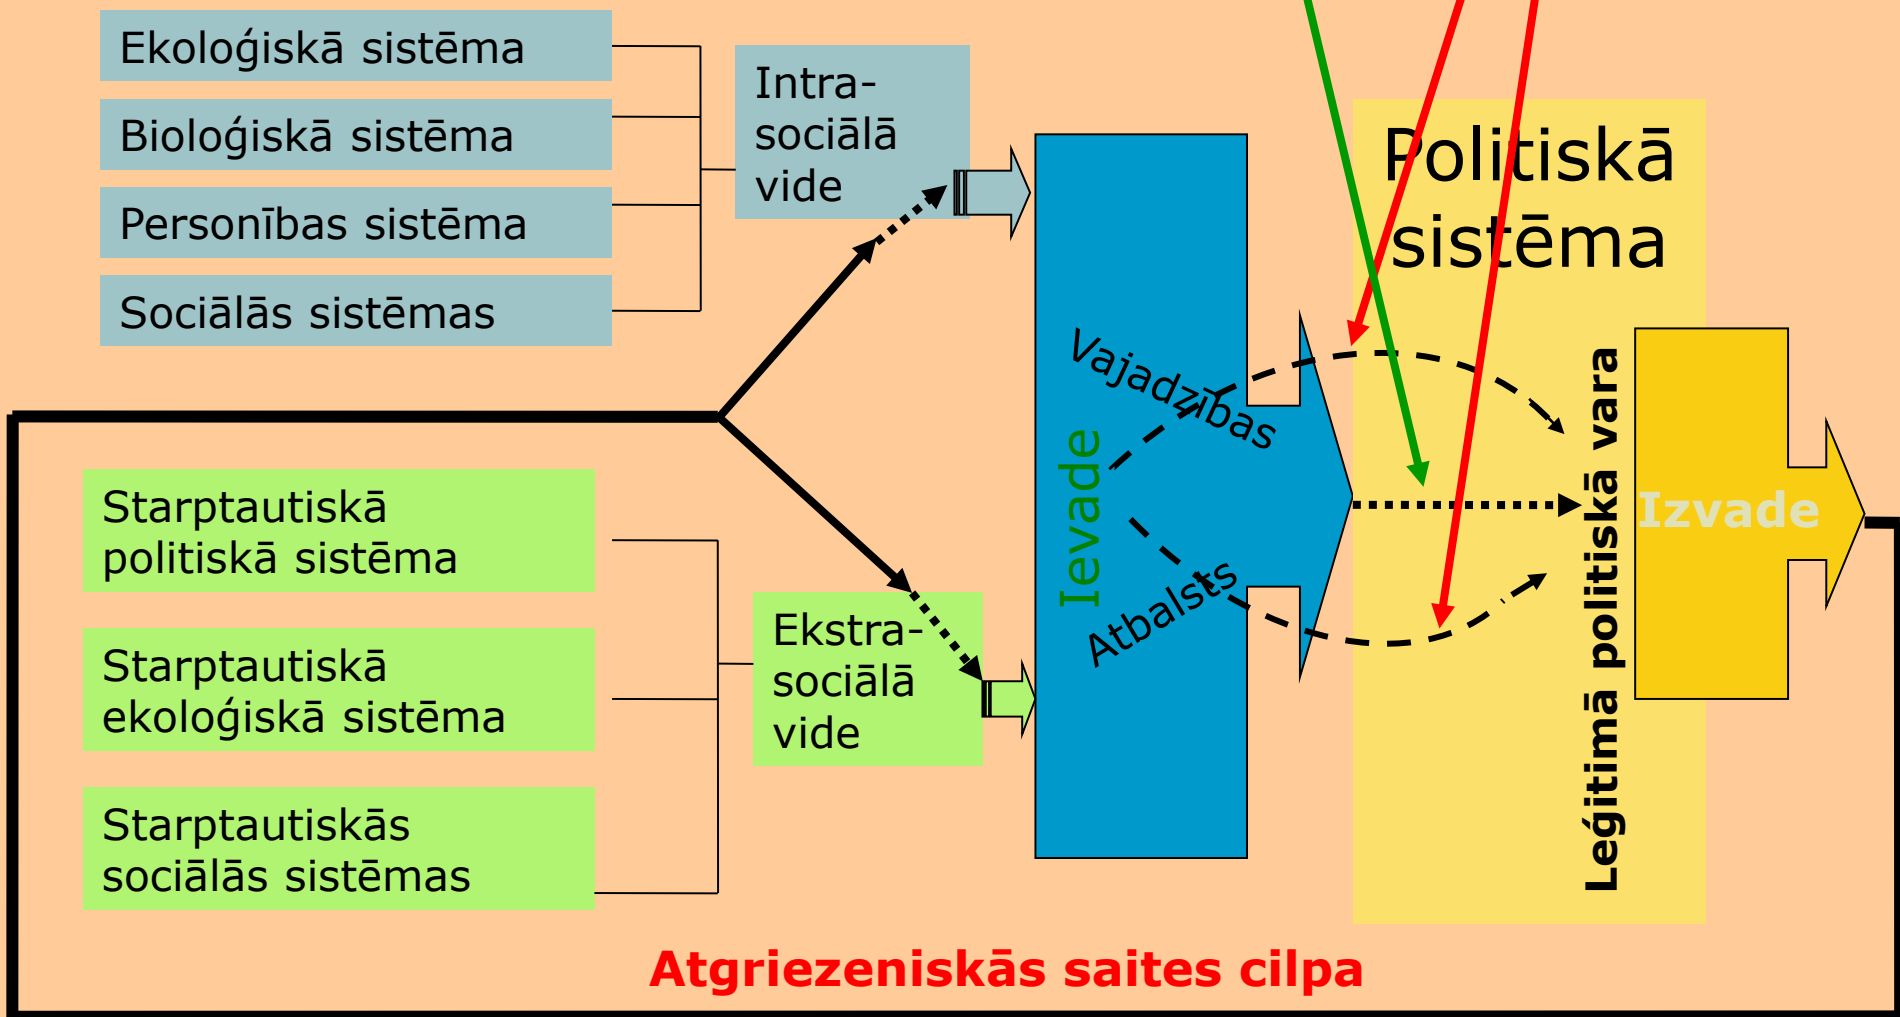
Ekoloģiskā sistēma

Bioloģiskā sistēma

Personības sistēma

Sociālās sistēmas

Intra-sociālā vide

Politiskā sistēma

Vajadzības

Ievade

Atbalsts

Leģitimā politiskā vara

Izvade

Starptautiskā politiskā sistēma

Starptautiskā ekoloģiskā sistēma

Starptautiskās sociālās sistēmas

Ekstra-sociālā vide

Atgriezeniskās saites cilpa